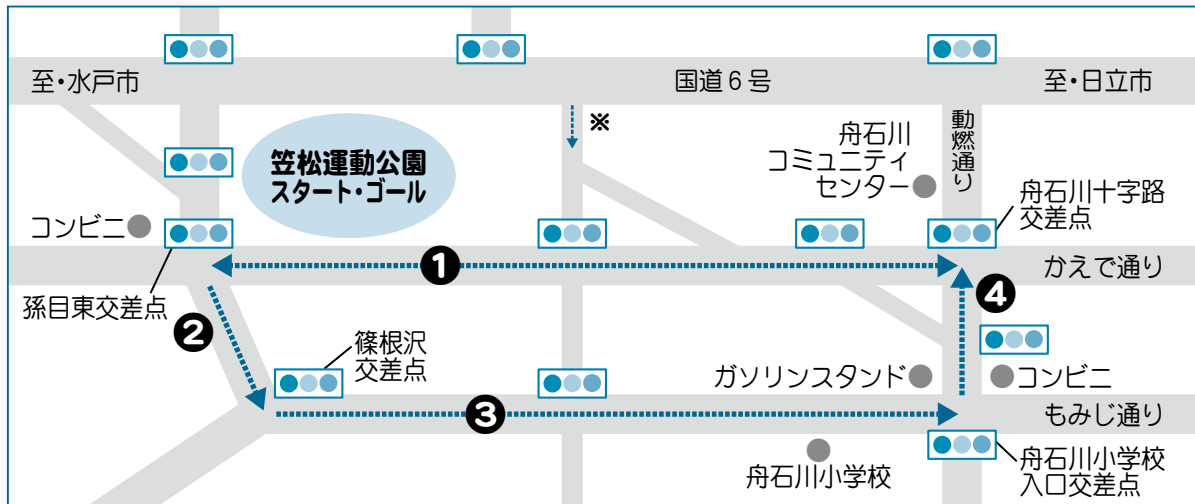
至・水戸市

国道６号

至・日立市

※

笠松運動公園
スタート・ゴール

舟石川
コミュニティ
センター

動燃通り

舟石川十字路
交差点

コンビニ

孫目東交差点

❶

かえで通り

❷

❹

篠根沢
交差点

ガソリンスタンド

コンビニ

❸

もみじ通り

舟石川小学校

舟石川小学校
入口交差点